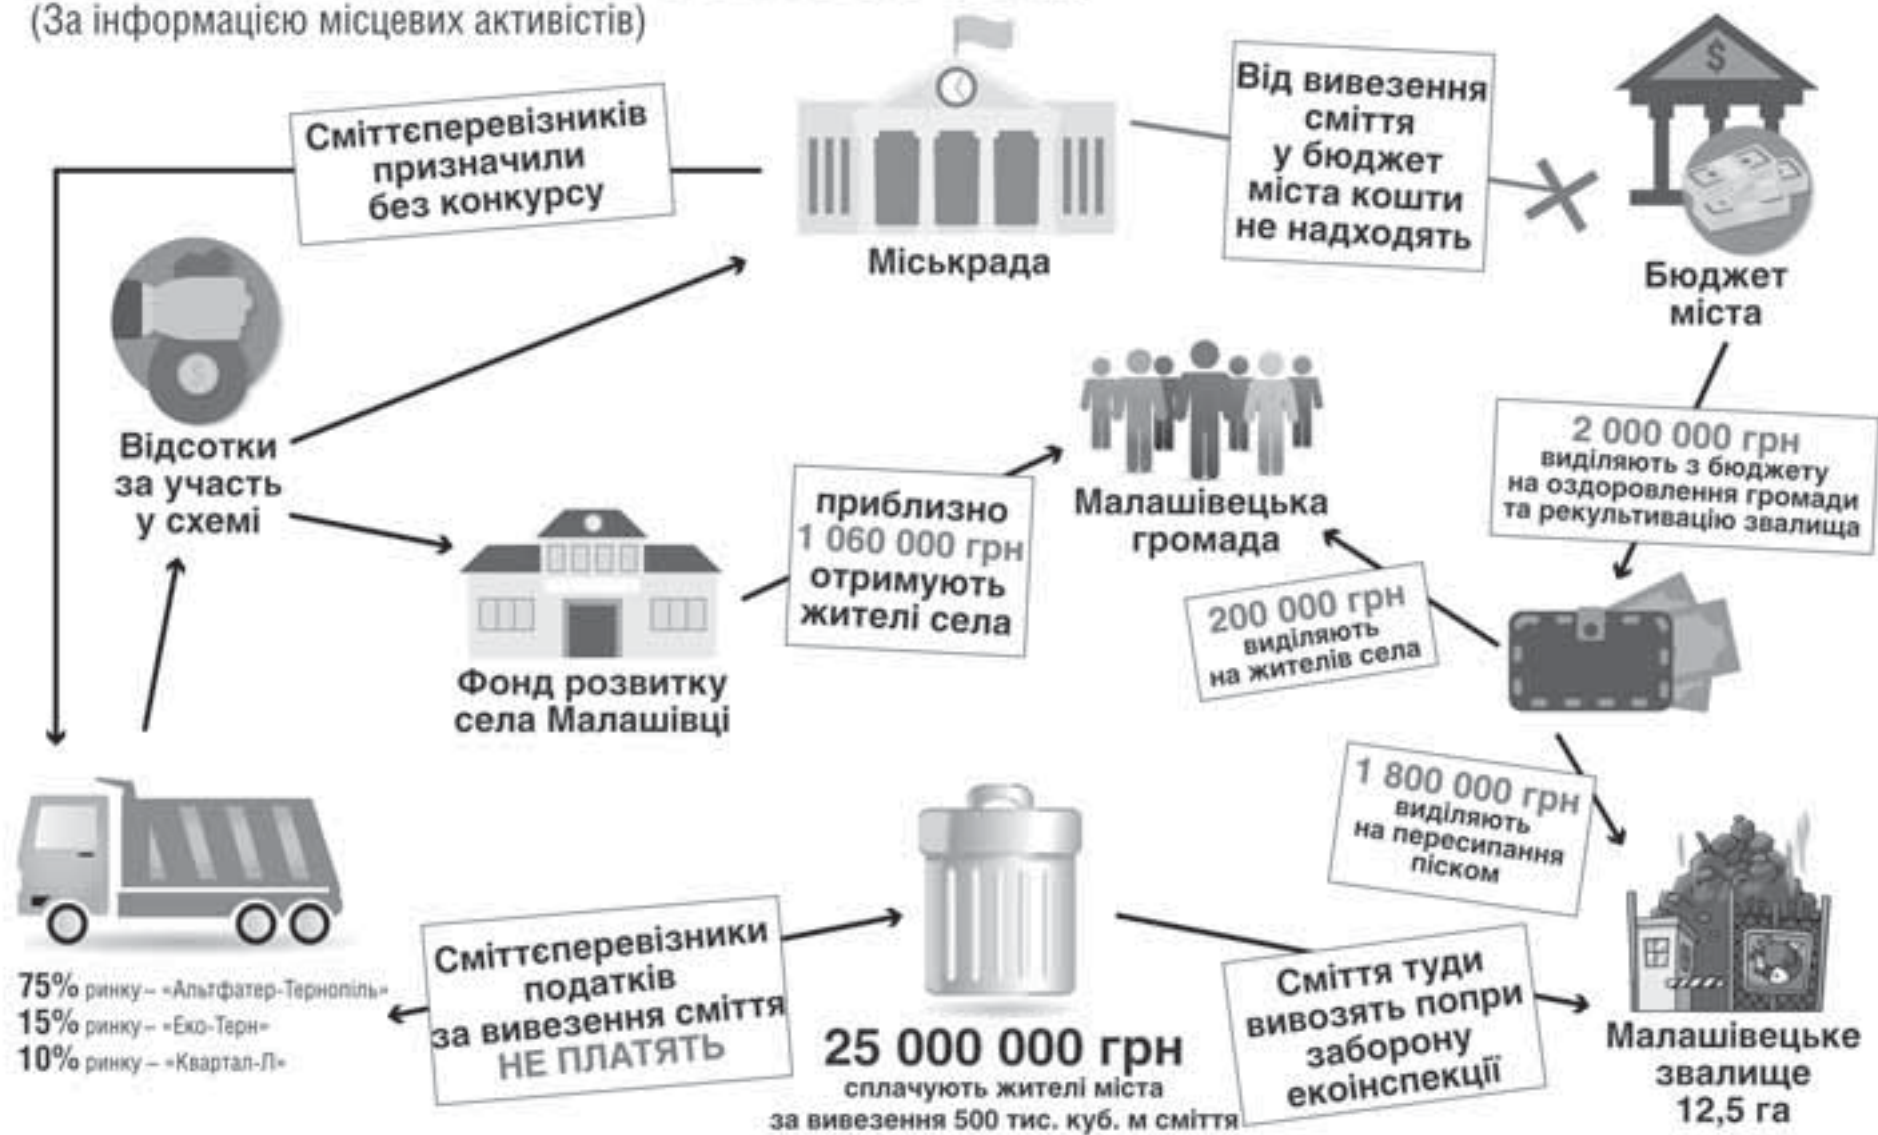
(За інформацією місцевих активістів)

Сміттєперевізників призначили без конкурсу

Міськрада

Від вивезення сміття у бюджет міста кошти не надходять

Бюджет міста

Відсотки за участь у схемі

Малашівецька громада

2 000 000 грн виділяють з бюджету на оздоровлення громади та рекультивацію звалища

приблизно 1 060 000 грн отримують жителі села

200 000 грн виділяють на жителів села

Фонд розвитку села Малашівці

1 800 000 грн виділяють на пересипання піском

75% ринку – «Альтфатер-Тернопіль»
15% ринку – «Еко-Терн»
10% ринку – «Квартал-Л»

Сміттєперевізники податків за вивезення сміття НЕ ПЛАТЯТЬ

25 000 000 грн
сплачують жителі міста за вивезення 500 тис. куб. м сміття

Сміття туди вивозять попри заборону екоінспекції

Малашівецьке звалище 12,5 га